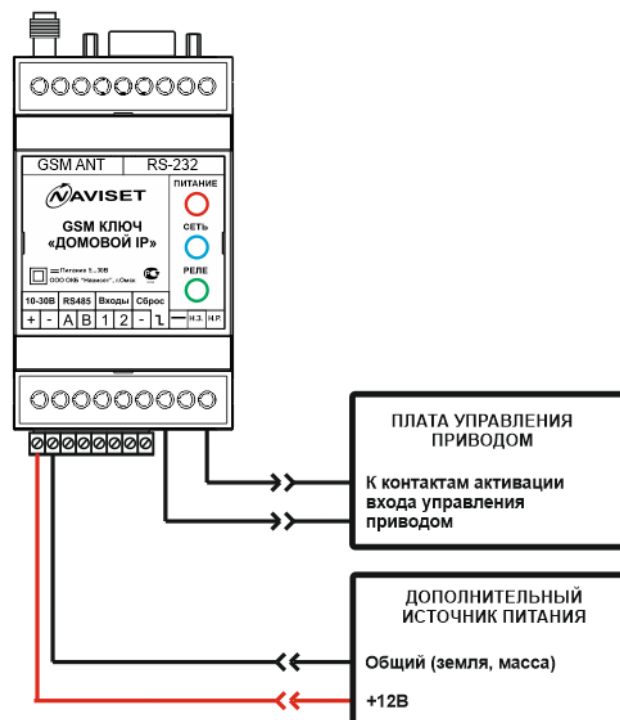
GSM ANT
RS-232
NAVISET
GSM КЛЮЧ
«ДОМОВОЙ IP»
Питание 5...30В
ООО ОКБ "Навигатор", г.Омск
ПИТАНИЕ
СЕТЬ
РЕЛЕ

| 10-30В | | RS485 | | Входы | | Сброс | |
|---|---|---|---|---|---|---|---|
| + | - | A | B | 1 | 2 | - | ⅂ |

Н.З. Н.Р.

ПЛАТА УПРАВЛЕНИЯ ПРИВОДОМ

К контактам активации входа управления приводом

ДОПОЛНИТЕЛЬНЫЙ ИСТОЧНИК ПИТАНИЯ

Общий (земля, масса)

+12В